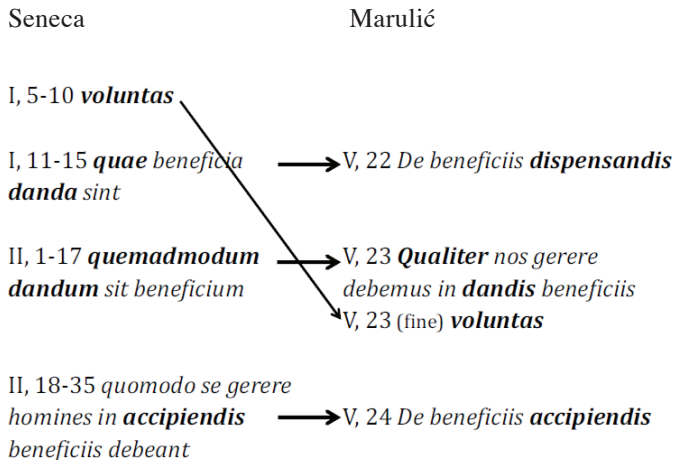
Seneca

Marulić

I, 5-10 ***voluntas***

I, 11-15 ***quae*** *beneficia* ***danda*** *sint*

V, 22 *De beneficiis* ***dispensandis***

II, 1-17 ***quemadmodum dandum*** *sit beneficium*

V, 23 ***Qualiter*** *nos gerere debemus in* ***dandis*** *beneficiis*

V, 23 (fine) ***voluntas***

II, 18-35 *quomodo se gerere homines in* ***accipiendis*** *beneficiis debeant*

V, 24 *De beneficiis* ***accipiendis***